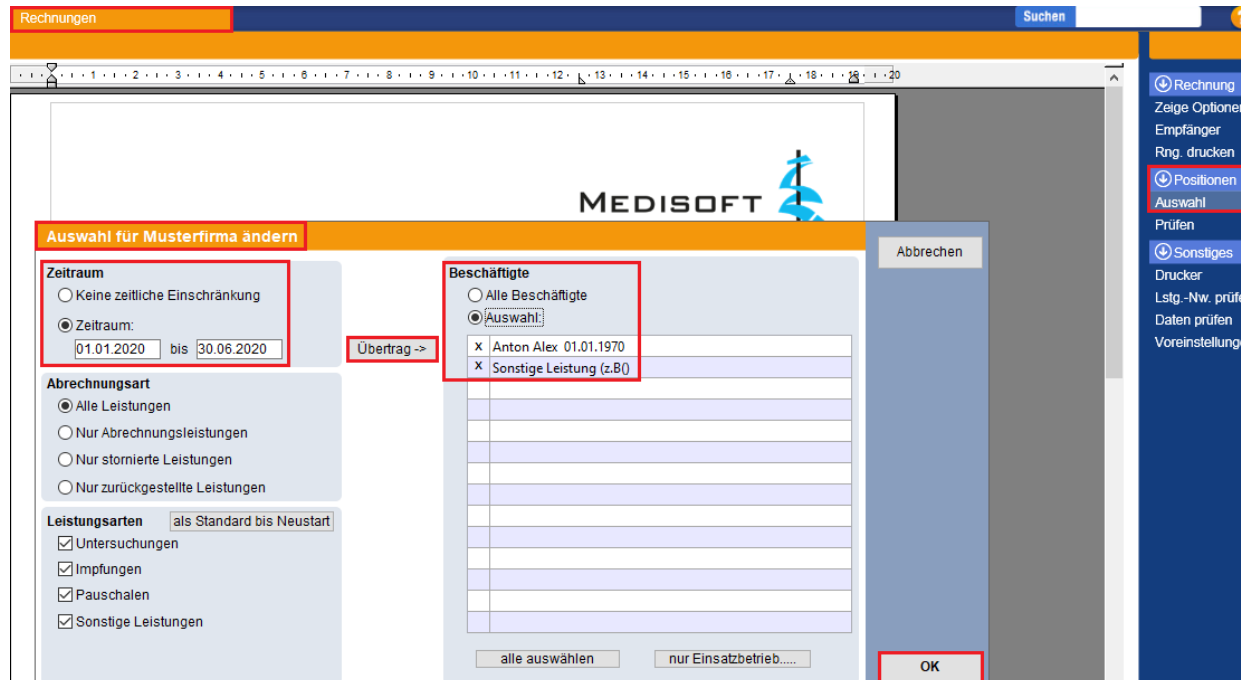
Rechnungen

Suchen

1 · 2 · 3 · 4 · 5 · 6 · 7 · 8 · 9 · 10 · 11 · 12 · 13 · 14 · 15 · 16 · 17 · 18 · 19 · 20

MEDISOFT

Rechnung
Zeige Optionen
Empfänger
Rng. drucken

Positionen
Auswahl
Prüfen

Sonstiges
Drucker
Lstg.-Nw. prüfe
Daten prüfen
Voreinstellunge

Auswahl für Musterfirma ändern

Abbrechen

Zeitraum
Keine zeitliche Einschränkung
Zeitraum:
01.01.2020 bis 30.06.2020

Übertrag ->

Beschäftigte
Alle Beschäftigte
Auswahl:

| x | Anton Alex 01.01.1970 |
| x | Sonstige Leistung (z.B() |

Abrechnungsart
Alle Leistungen
Nur Abrechnungsleistungen
Nur stornierte Leistungen
Nur zurückgestellte Leistungen

Leistungsarten
als Standard bis Neustart
Untersuchungen
Impfungen
Pauschalen
Sonstige Leistungen

alle auswählen
nur Einsatzbetrieb.....

OK